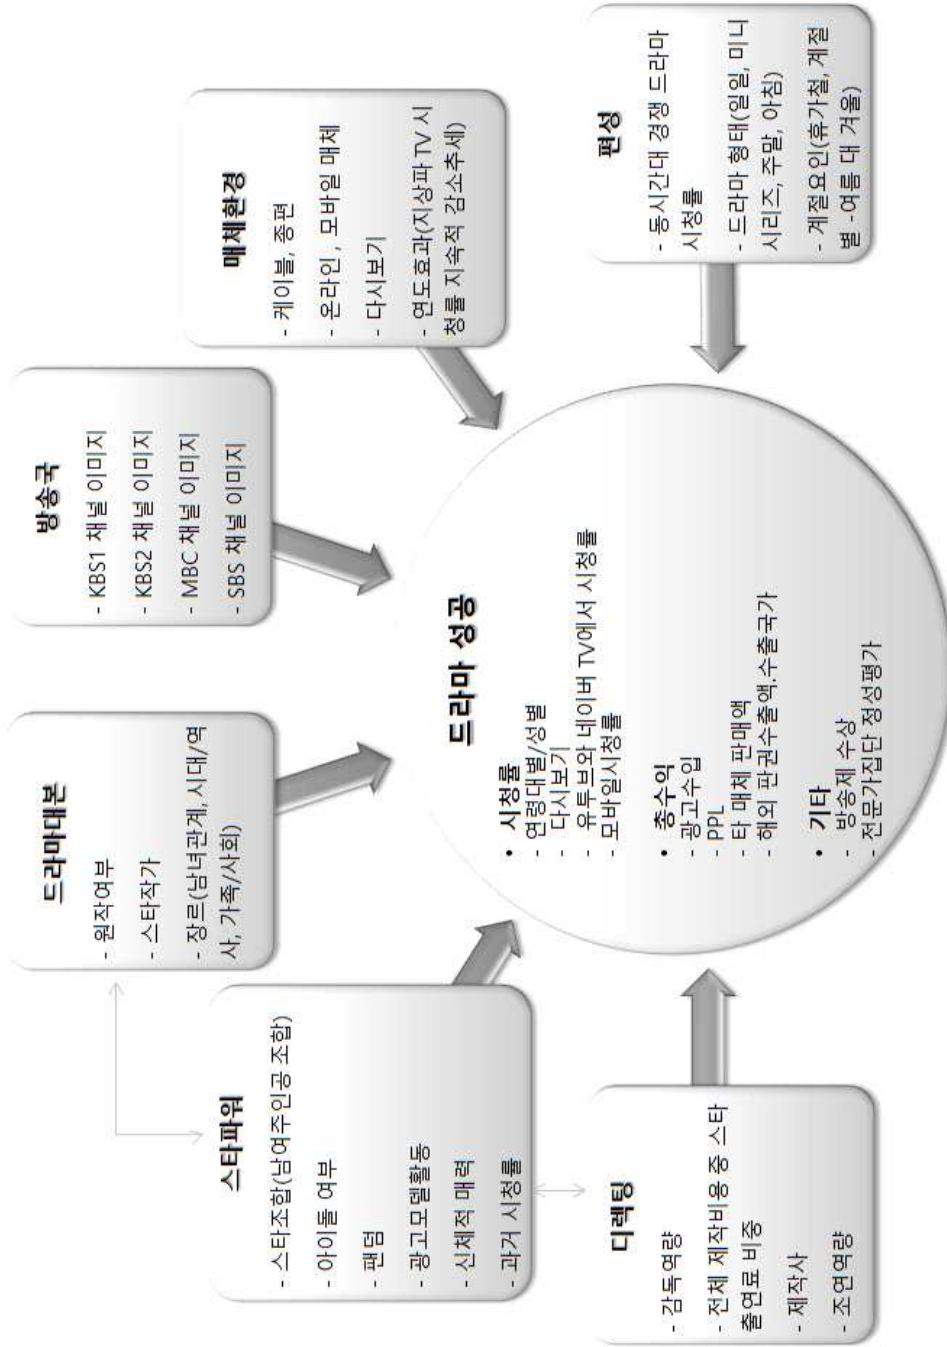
드라마 성공

• 시청률
- 연령대별/성별
- 다시보기
- 유투브와 네이버 TV에서 시청률
- 모바일시청률

• 총수익
- 광고수입
- PPL
- 타 매체 판매액
- 해외 판권수출액.수출국가

• 기타
- 방송제 수상
- 전문가집단 정성평가

드라마대본
- 원작여부
- 스타작가
- 장르(남녀관계, 시대/역사, 가족/사회)

방송국
- KBS1 채널 이미지
- KBS2 채널 이미지
- MBC 채널 이미지
- SBS 채널 이미지

매체환경
- 케이블, 종편
- 온라인, 모바일 매체
- 다시보기
- 연도효과(지상파 TV 시청률 지속적 감소추세)

편성
- 동시간대 경쟁 드라마 시청률
- 드라마 형태(일일, 미니시리즈, 주말, 아침)
- 계절요인(휴가철, 계절별 -여름 대 겨울)

스타파워
- 스타조합(남여주인공 조합)
- 아이돌 여부
- 팬덤
- 광고모델활동
- 신체적 매력
- 과거 시청률

디렉팅
- 감독역량
- 전체 제작비용 중 스타 출연료 비중
- 제작사
- 조연역량